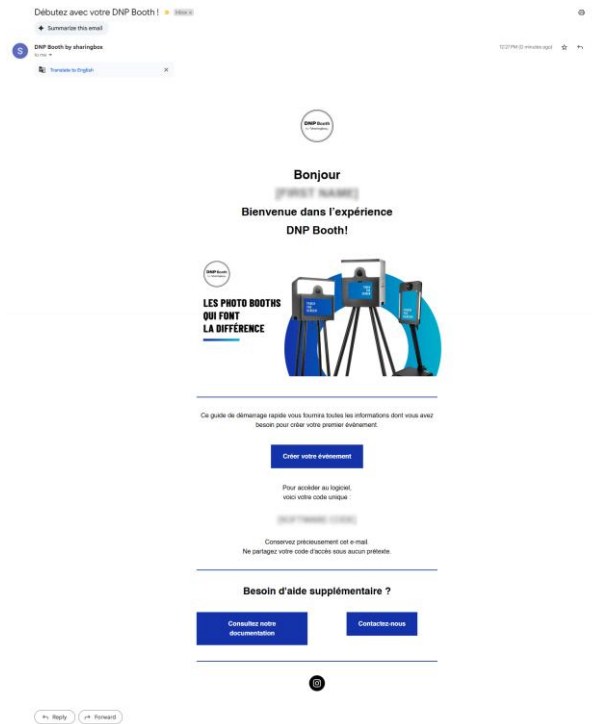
Débutez avec votre DNP Booth ! Inbox

Summarize this email

DNP Booth by sharingbox
to me

12:27 PM (0 minutes ago)

Translate to English

DNP Booth by sharingbox

Bonjour

[FIRST NAME]

Bienvenue dans l'expérience DNP Booth!

DNP Booth

LES PHOTO BOOTHS QUI FONT LA DIFFÉRENCE

Ce guide de démarrage rapide vous fournira toutes les informations dont vous avez besoin pour créer votre premier événement.

Créer votre événement

Pour accéder au logiciel, voici votre code unique :

[SOFTWARE CODE]

Conservez précieusement cet e-mail.
Ne partagez votre code d'accès sous aucun prétexte.

Besoin d'aide supplémentaire ?

Consultez notre documentation

Contactez-nous

Reply

Forward